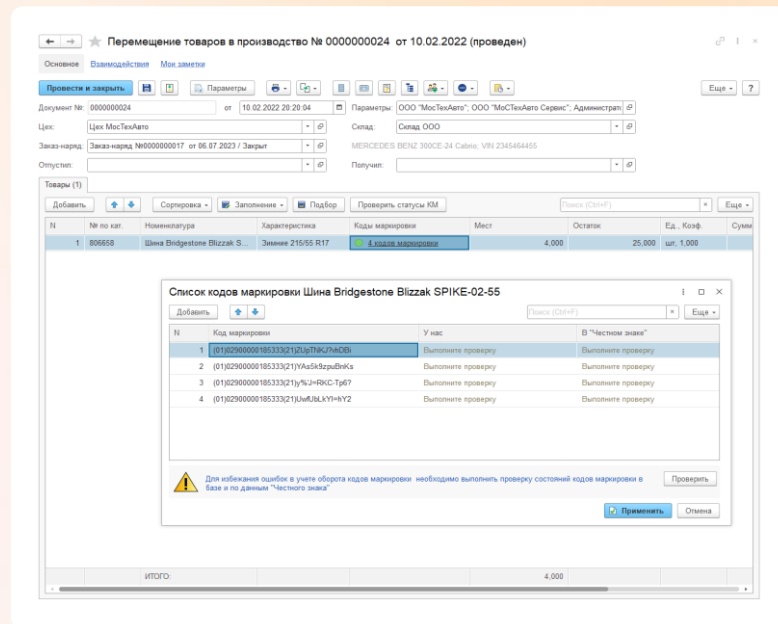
Перемещение товаров в производство № 0000000024 от 10.02.2022 (проведен)

Основное Взаимодействия Мои заметки

Провести и закрыть Параметры Еще ?

Документ №: 0000000024 от 10.02.2022 20:20:04 Параметры: ООО "МосТехАвто"; ООО "МосТехАвто Сервис"; Администрат

Цех: Цех МосТехАвто Склад: Склад ООО

Заказ-наряд: Заказ-наряд №0000000017 от 06.07.2023 / Закрыт MERCEDES BENZ 300CE-24 Cabrio; VIN 2345464455

Отпустил: Получил:

Товары (1)

Добавить Сортировка Заполнение Подбор Проверить статусы КМ Поиск (Ctrl+F) Еще

| N | № по кат. | Номенклатура | Характеристика | Коды маркировки | Мест | Остаток | Ед., Коэф. | Сумм |
|---|---|---|---|---|---|---|---|---|
| 1 | 806658 | Шина Bridgestone Blizzak S... | Зимние 215/55 R17 | 4 кодов маркировки | 4,000 | 25,000 | шт, 1,000 | |
| | | ИТОГО: | | | 4,000 | | | |

Список кодов маркировки Шина Bridgestone Blizzak SPIKE-02-55

Добавить Поиск (Ctrl+F) Еще

| N | Код маркировки | У нас | В "Честном знаке" |
|---|---|---|---|
| 1 | (01)02900000185333(21)ZUpTNKJ%bDBi | Выполните проверку | Выполните проверку |
| 2 | (01)02900000185333(21)YAs5k9zpuBnKs | Выполните проверку | Выполните проверку |
| 3 | (01)02900000185333(21)y%'J=RKC-Tp6? | Выполните проверку | Выполните проверку |
| 4 | (01)02900000185333(21)UwfUbLkYI=hY2 | Выполните проверку | Выполните проверку |

Для избежания ошибок в учете оборота кодов маркировки необходимо выполнить проверку состояний кодов маркировки в базе и по данным "Честного знака"

Проверить

Применить Отмена